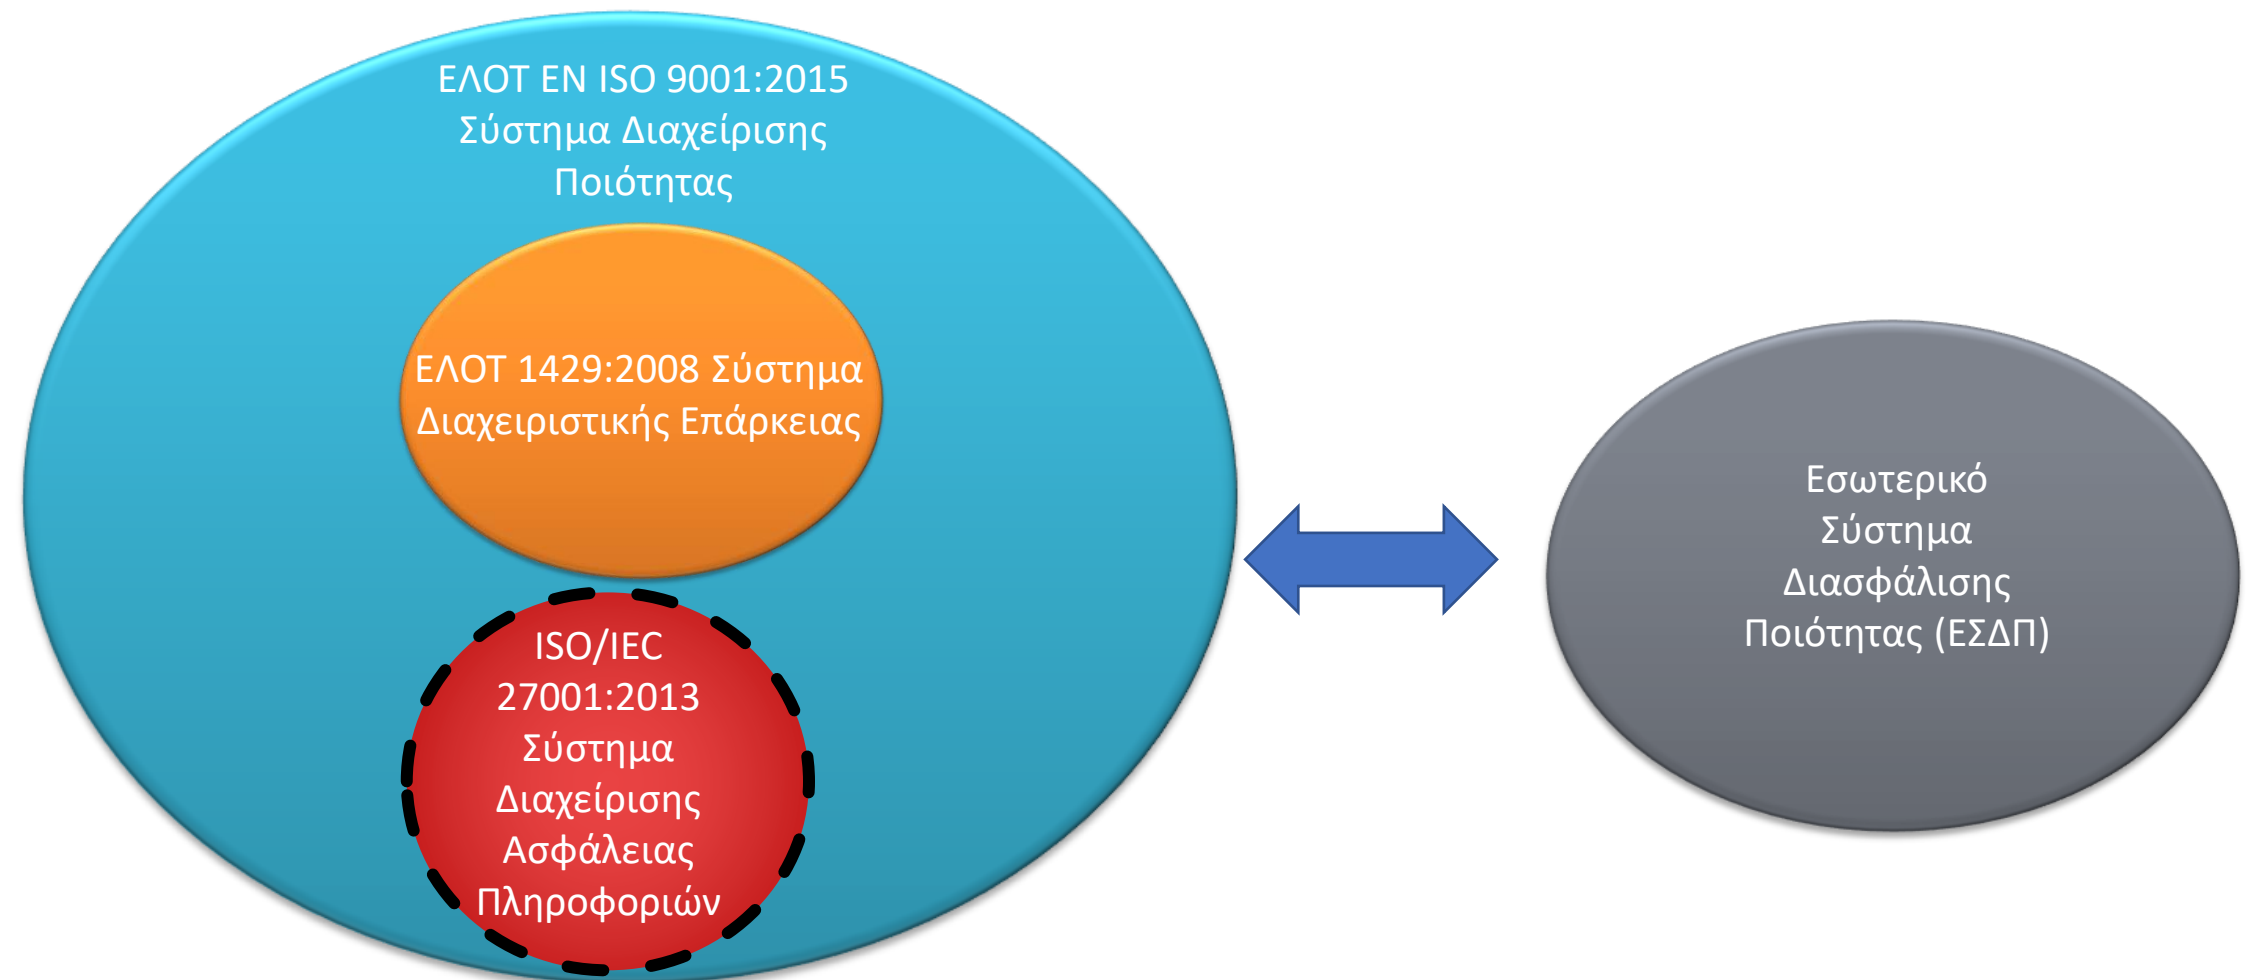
ΕΛΟΤ ΕΝ ISO 9001:2015 Σύστημα Διαχείρισης Ποιότητας

ΕΛΟΤ 1429:2008 Σύστημα Διαχειριστικής Επάρκειας

ISO/IEC 27001:2013 Σύστημα Διαχείρισης Ασφάλειας Πληροφοριών

Εσωτερικό Σύστημα Διασφάλισης Ποιότητας (ΕΣΔΠ)